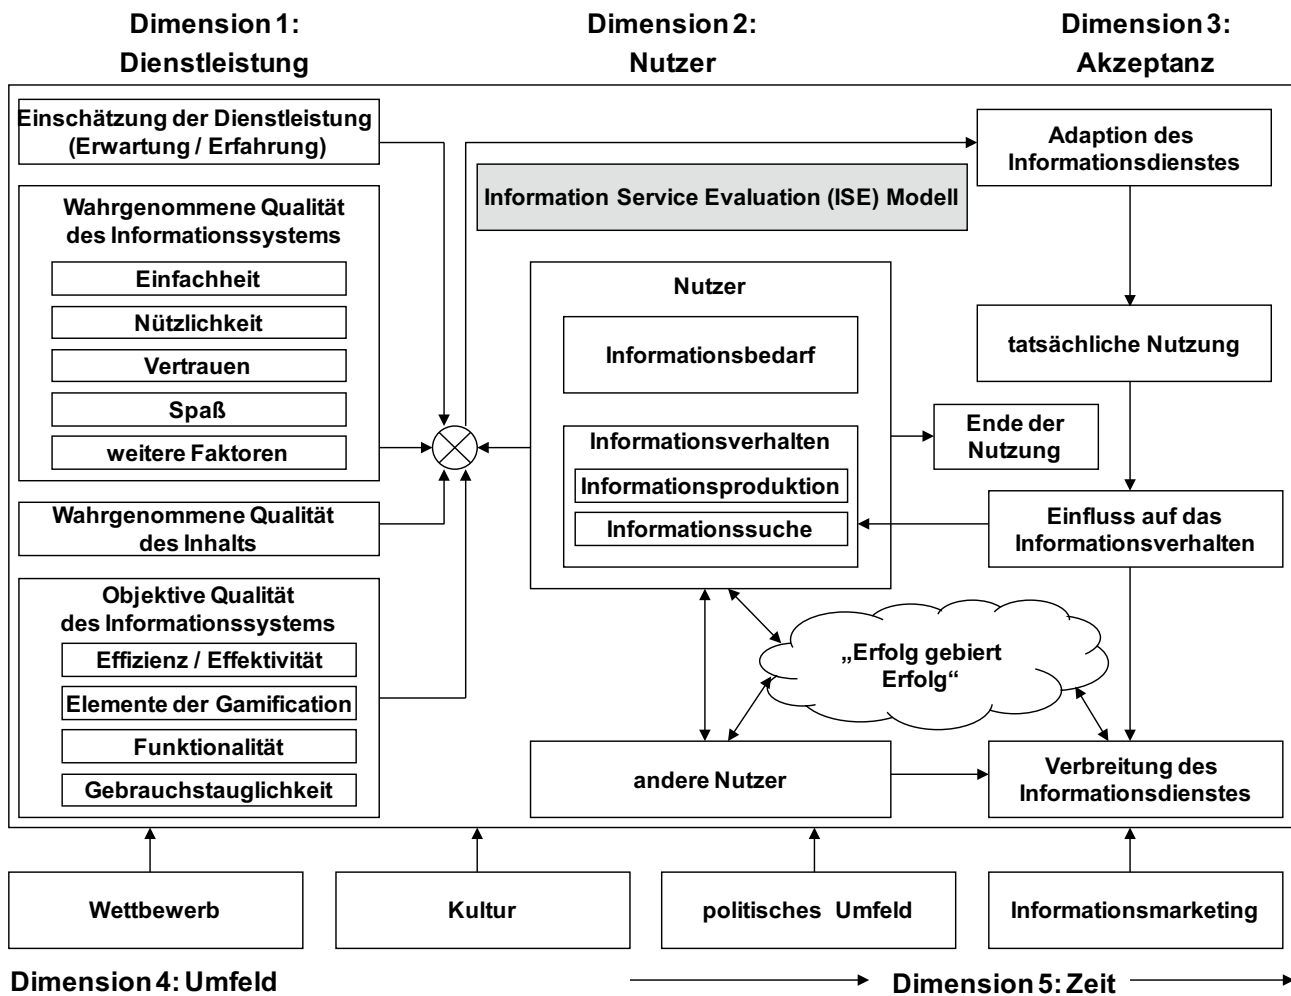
Dimension 1: Dienstleistung

Dimension 2: Nutzer

Dimension 3: Akzeptanz

Einschätzung der Dienstleistung (Erwartung / Erfahrung)

Wahrgenommene Qualität des Informationssystems

Einfachheit

Nützlichkeit

Vertrauen

Spaß

weitere Faktoren

Wahrgenommene Qualität des Inhalts

Objektive Qualität des Informationssystems

Effizienz / Effektivität

Elemente der Gamification

Funktionalität

Gebrauchstauglichkeit

Information Service Evaluation (ISE) Modell

Nutzer

Informationsbedarf

Informationsverhalten

Informationsproduktion

Informationssuche

Ende der Nutzung

„Erfolg gebiert Erfolg“

andere Nutzer

Adaption des Informationsdienstes

tatsächliche Nutzung

Einfluss auf das Informationsverhalten

Verbreitung des Informationsdienstes

Wettbewerb

Kultur

politisches Umfeld

Informationsmarketing

Dimension 4: Umfeld

Dimension 5: Zeit